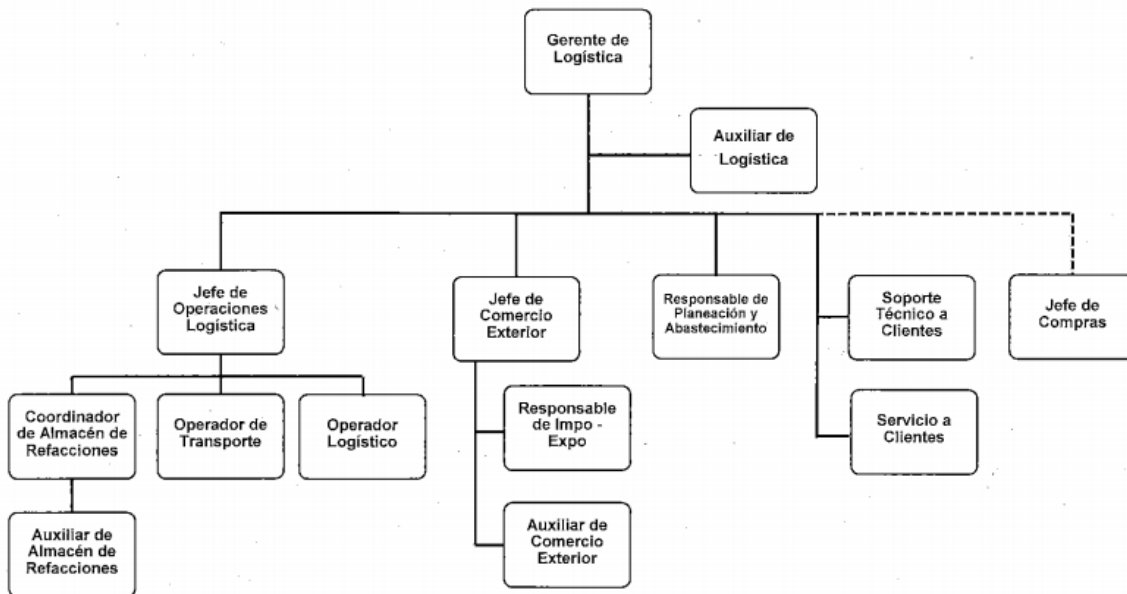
Gerente de Logística

Auxiliar de Logística

Jefe de Operaciones Logística

Jefe de Comercio Exterior

Responsable de Planeación y Abastecimiento

Soporte Técnico a Clientes

Jefe de Compras

Servicio a Clientes

Coordinador de Almacén de Refacciones

Operador de Transporte

Operador Logístico

Auxiliar de Almacén de Refacciones

Responsable de Impo - Expo

Auxiliar de Comercio Exterior